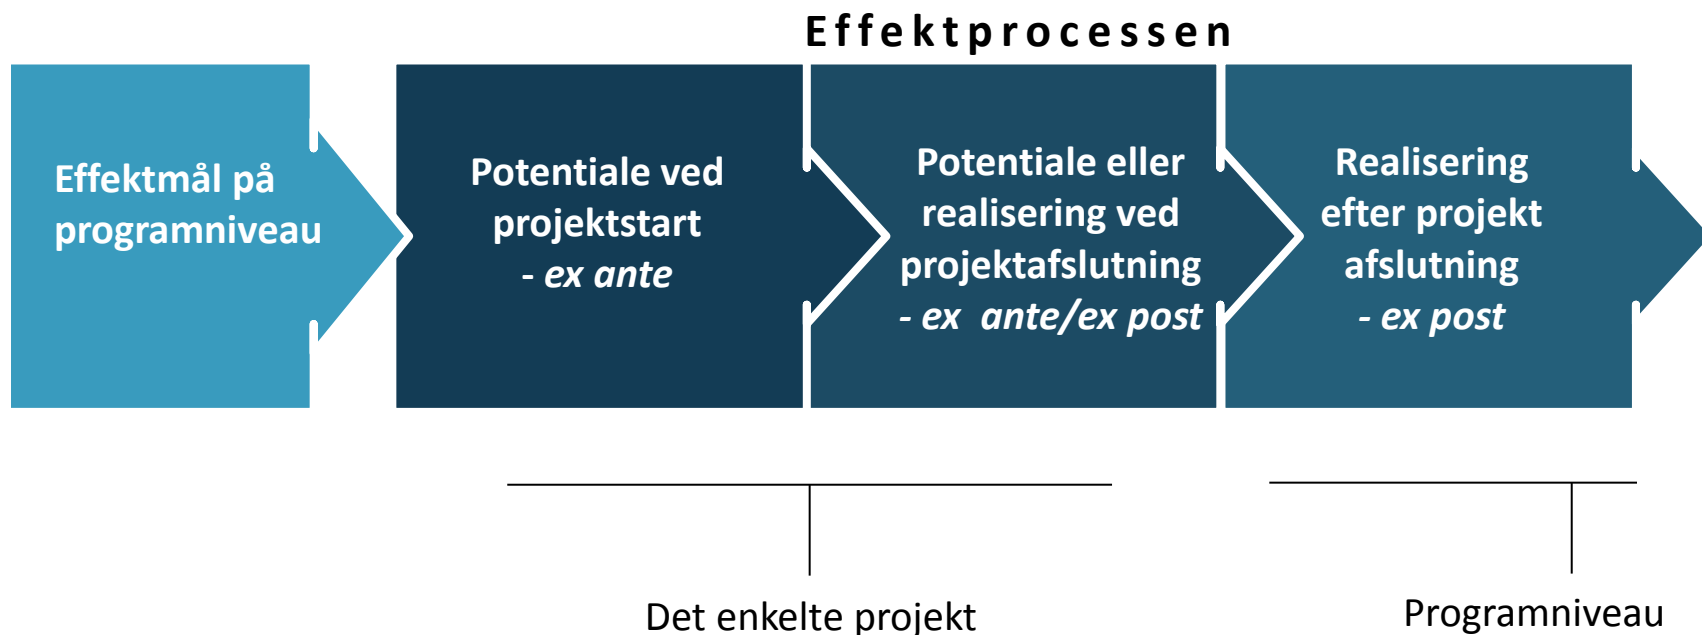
Effektprocessen

Effektmål på programniveau

Potentiale ved projektstart
- ex ante

Potentiale eller realisering ved projektafslutning
- ex ante/ex post

Realisering efter projekt afslutning
- ex post

Det enkelte projekt

Programniveau